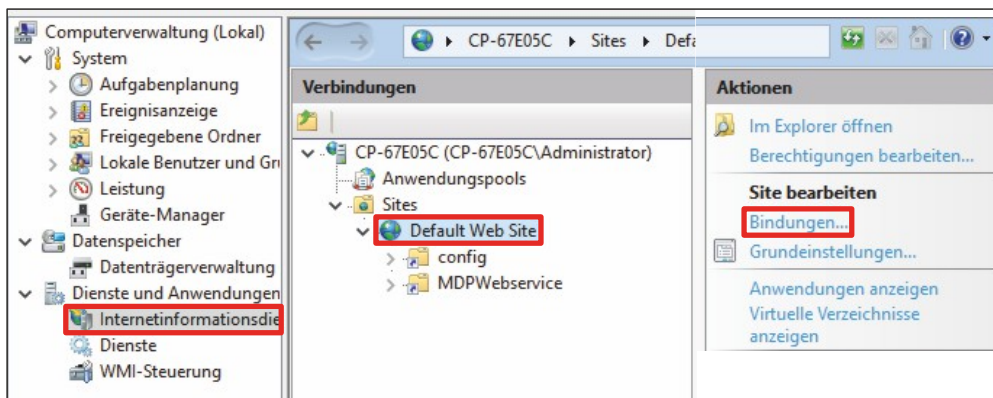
Computerverwaltung (Lokal)
System
Aufgabenplanung
Ereignisanzeige
Freigegebene Ordner
Lokale Benutzer und Gr
Leistung
Geräte-Manager
Datenspeicher
Datenträgerverwaltung
Dienste und Anwendungen
Internetinformationsdie
Dienste
WMI-Steuerung

CP-67E05C ▸ Sites ▸ Defa

Verbindungen

CP-67E05C (CP-67E05C\Administrator)
Anwendungspools
Sites
Default Web Site
config
MDPWebservice

Aktionen

Im Explorer öffnen
Berechtigungen bearbeiten...
Site bearbeiten
Bindungen...
Grundeinstellungen...
Anwendungen anzeigen
Virtuelle Verzeichnisse anzeigen